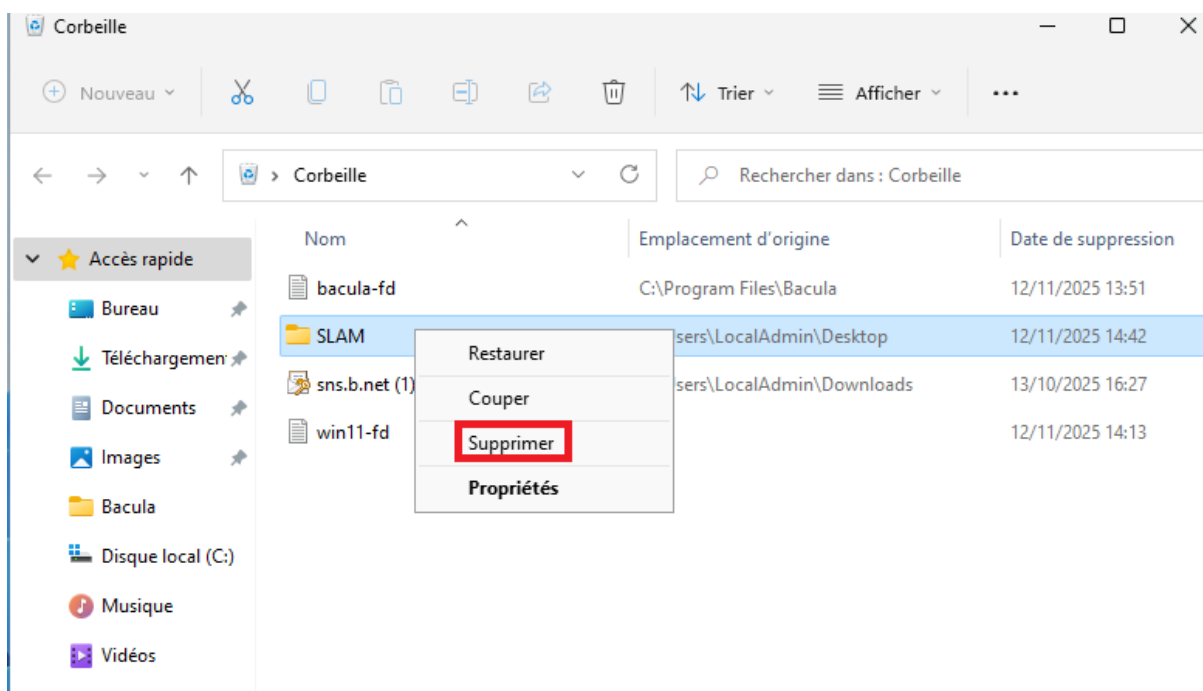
Corbeille

Nouveau

Trier

Afficher

...

Corbeille

Rechercher dans : Corbeille

Accès rapide

Bureau

Téléchargemen

Documents

Images

Bacula

Disque local (C:)

Musique

Vidéos

| Nom | Emplacement d'origine | Date de suppression |
|---|---|---|
| bacula-fd | C:\Program Files\Bacula | 12/11/2025 13:51 |
| SLAM | sers\LocalAdmin\Desktop | 12/11/2025 14:42 |
| sns.b.net (1) | sers\LocalAdmin\Downloads | 13/10/2025 16:27 |
| win11-fd | | 12/11/2025 14:13 |

Restaurer

Couper

Supprimer

Propriétés